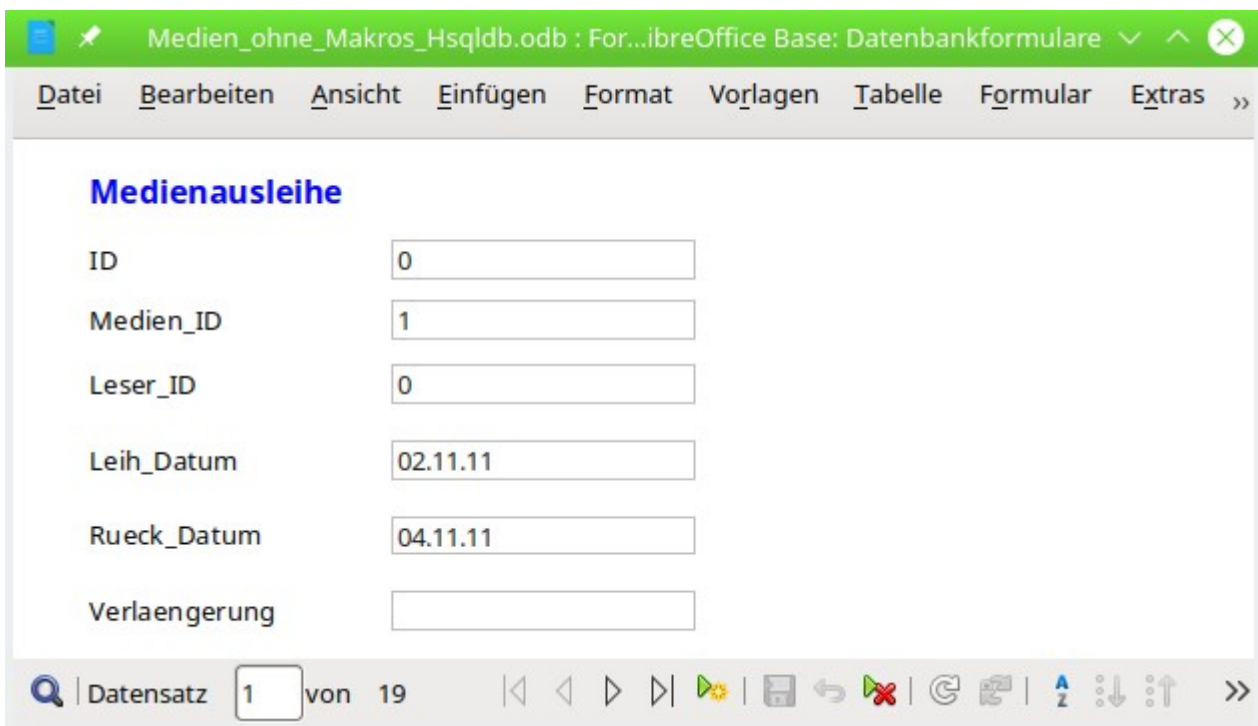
Medien_ohne_Makros_Hsqldb.odb : For...ibreOffice Base: Datenbankformulare

Datei Bearbeiten Ansicht Einfügen Format Vorlagen Tabelle Formular Extras ››

Medienausleihe

ID 0

Medien_ID 1

Leser_ID 0

Leih_Datum 02.11.11

Rueck_Datum 04.11.11

Verlaengerung

Datensatz 1 von 19